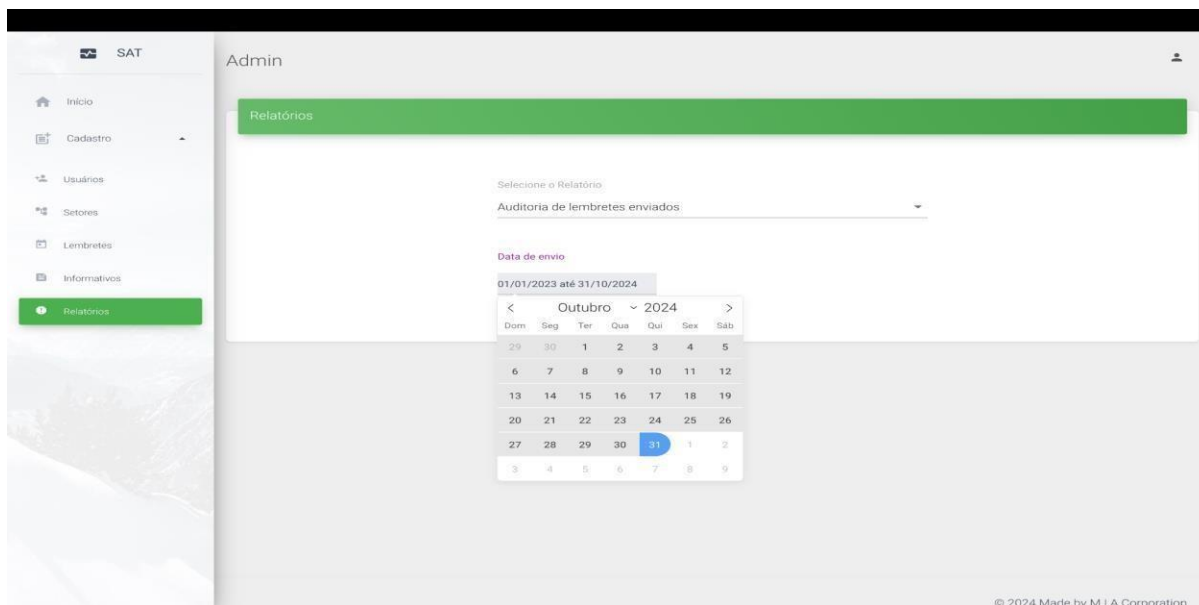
SAT

Início

Cadastro

Usuários

Setores

Lembretes

Informativos

Relatórios

Admin

Relatórios

Selecione o Relatório

Auditoria de lembretes enviados

Data de envio

01/01/2023 até 31/10/2024

| < | Outubro | 2024 | | | | > |
|---|---|---|---|---|---|---|
| Dom | Seg | Ter | Qua | Qui | Sex | Sáb |
| 29 | 30 | 1 | 2 | 3 | 4 | 5 |
| 6 | 7 | 8 | 9 | 10 | 11 | 12 |
| 13 | 14 | 15 | 16 | 17 | 18 | 19 |
| 20 | 21 | 22 | 23 | 24 | 25 | 26 |
| 27 | 28 | 29 | 30 | 31 | 1 | 2 |
| 3 | 4 | 5 | 6 | 7 | 8 | 9 |

© 2024 Made by M.I.A Corporation